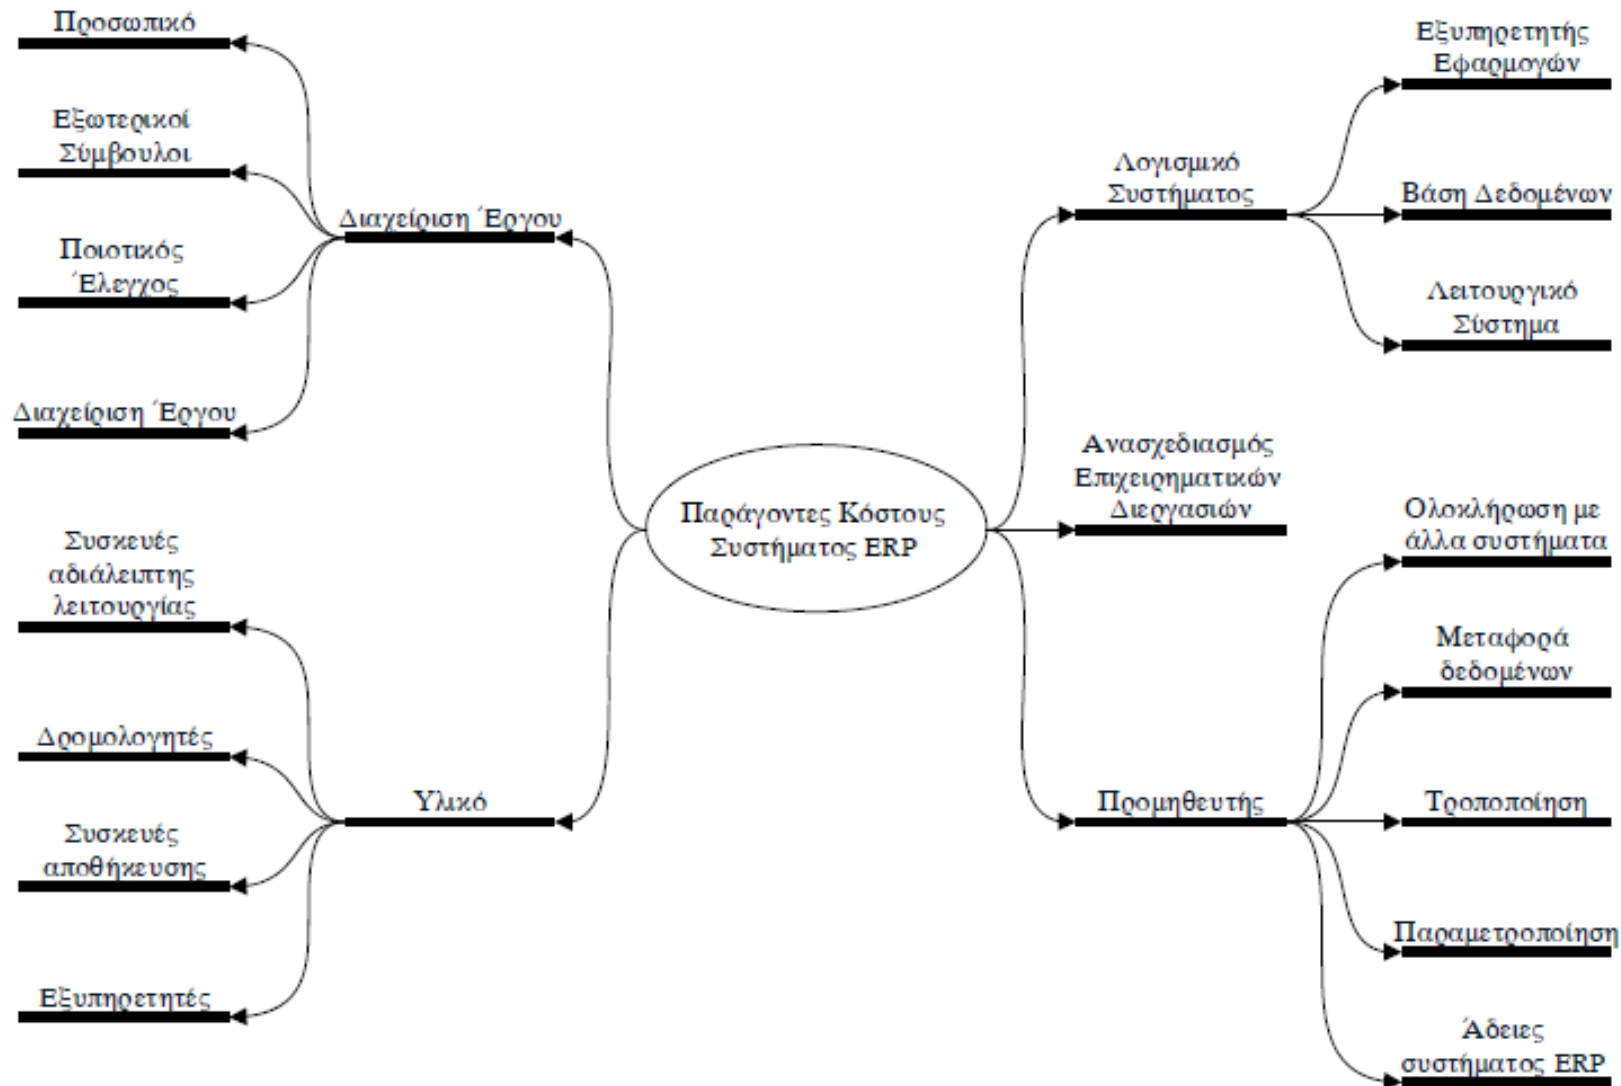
Προσωπικό

Εξωτερικοί Σύμβουλοι

Διαχείριση Έργου

Ποιοτικός Έλεγχος

Διαχείριση Έργου

Συσκευές αδιάλειπτης λειτουργίας

Δρομολογητές

Υλικό

Συσκευές αποθήκευσης

Εξυπηρετητές

Παράγοντες Κόστους Συστήματος ERP

Λογισμικό Συστήματος

Εξυπηρετητής Εφαρμογών

Βάση Δεδομένων

Λειτουργικό Σύστημα

Ανασχεδιασμός Επιχειρηματικών Διεργασιών

Ολοκλήρωση με άλλα συστήματα

Μεταφορά δεδομένων

Προμηθευτής

Τροποποίηση

Παραμετροποίηση

Άδειες συστήματος ERP